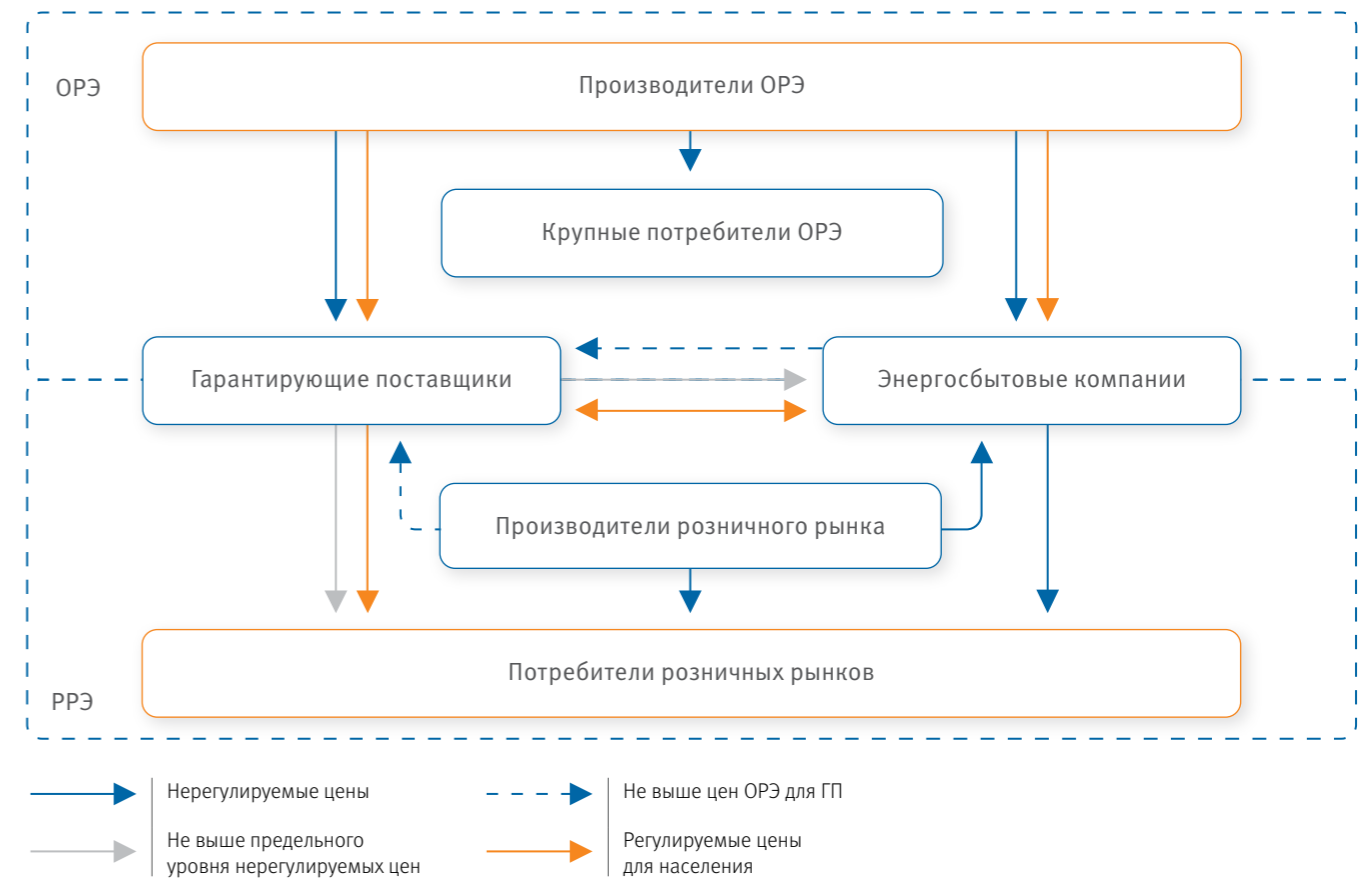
ОРЭ

Производители ОРЭ

Крупные потребители ОРЭ

Гарантирующие поставщики

Энергосбытовые компании

Производители розничного рынка

Потребители розничных рынков

РРЭ

Нерегулируемые цены

Не выше цен ОРЭ для ГП

Не выше предельного уровня нерегулируемых цен

Регулируемые цены для населения